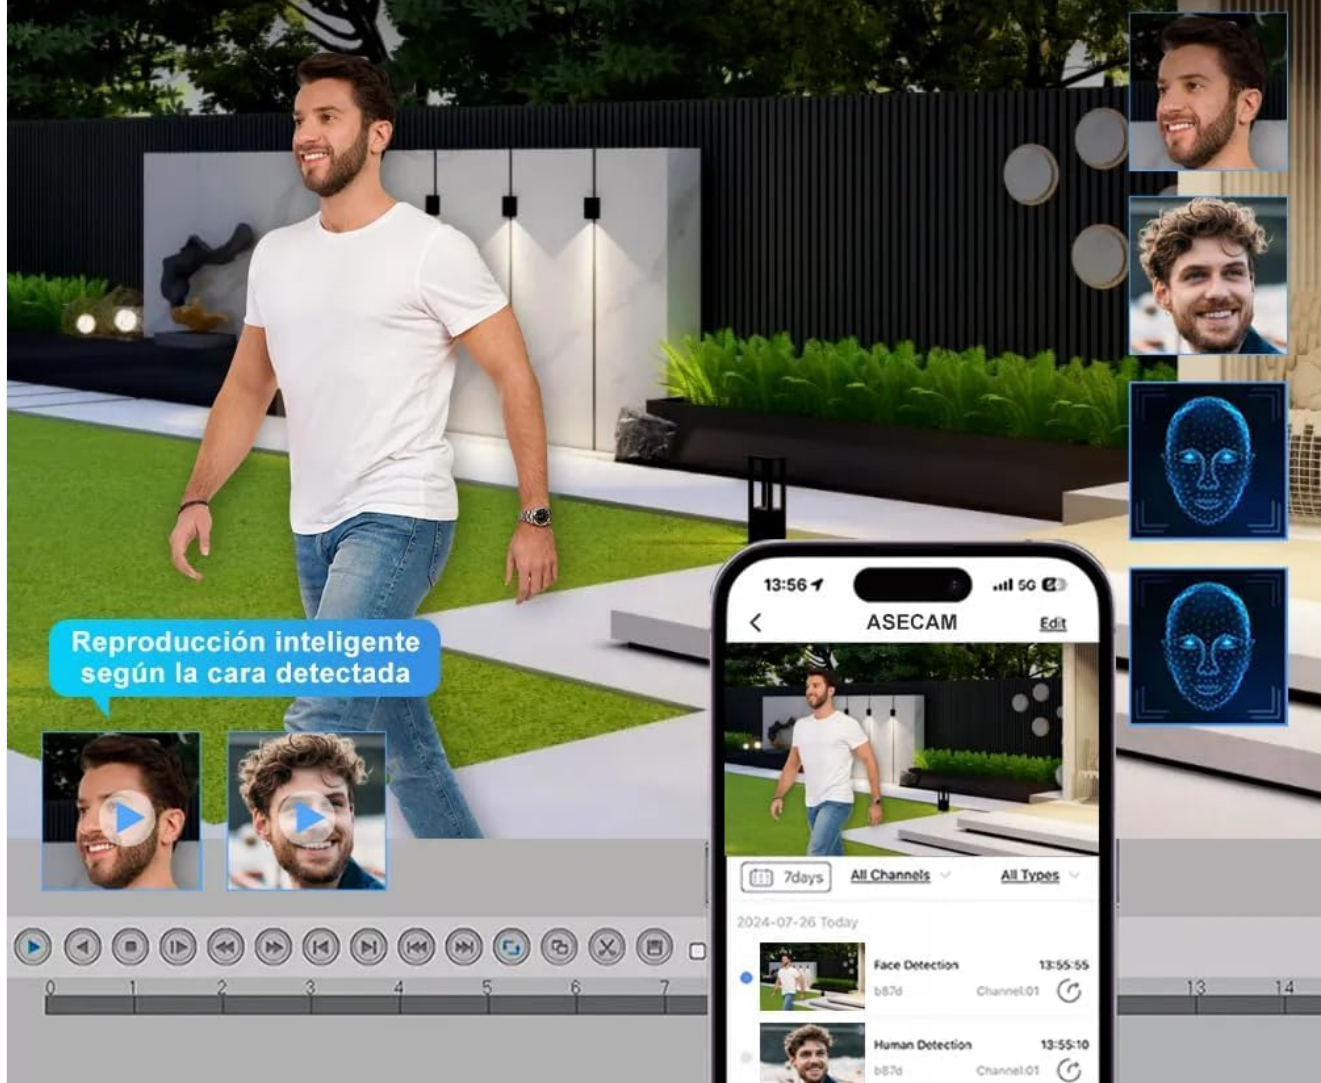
Reproducción inteligente según la cara detectada

0 1 2 3 4 5 6 7

13 14

13:56

5G

ASECAM

Edit

7days

All Channels

All Types

2024-07-26 Today

Face Detection 13:55:55

b87d Channel01

Human Detection 13:55:10

b87d Channel01